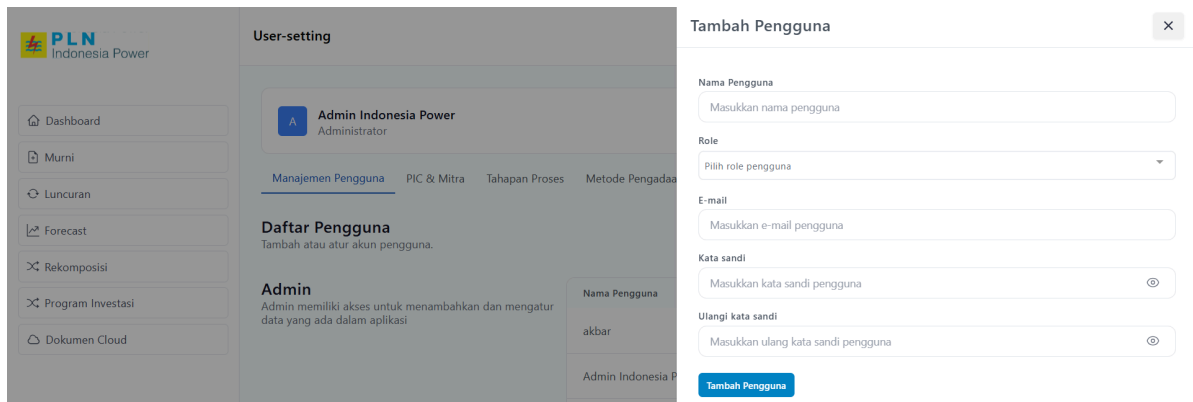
PLN
Indonesia Power

Dashboard
Murni
Luncuran
Forecast
Rekomposisi
Program Investasi
Dokumen Cloud

User-setting

A
Admin Indonesia Power
Administrator

Manajemen Pengguna PIC & Mitra Tahapan Proses Metode Pengadaa

Daftar Pengguna
Tambah atau atur akun pengguna.

Admin
Admin memiliki akses untuk menambahkan dan mengatur data yang ada dalam aplikasi

Nama Pengguna
akbar
Admin Indonesia P

Tambah Pengguna
×

Nama Pengguna
Masukkan nama pengguna

Role
Pilih role pengguna

E-mail
Masukkan e-mail pengguna

Kata sandi
Masukkan kata sandi pengguna

Ulangi kata sandi
Masukkan ulang kata sandi pengguna

Tambah Pengguna